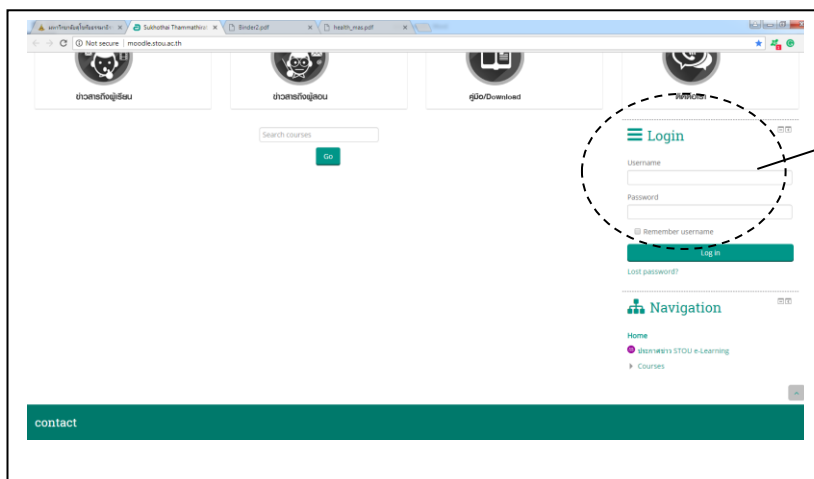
แนะนำระบบรับนักศึกษาเข้า ×
Sukhothai Thammathira ×
Binder2.pdf ×
health_mac.pdf ×

Not secure | moodle.stou.ac.th

ข่าวสารถึงผู้เรียน

ข่าวสารถึงผู้สอน

คู่มือ/Download

ติดต่อเรา

Search courses

Go

Login

Username

Password

Remember username

Log in

Lost password?

Navigation

Home

ประกาศข่าว STOU e-Learning

Courses

contact